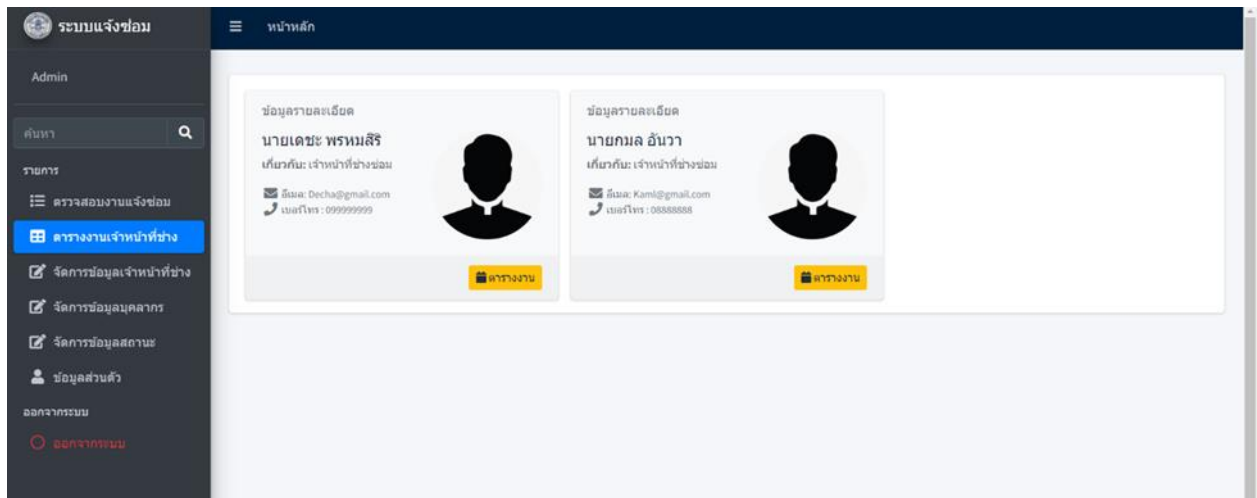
ระบบแจ้งซ่อม

หน้าหลัก

Admin

ค้นหา

รายการ

ตรวจสอบงานแจ้งซ่อม

ตารางงานเจ้าหน้าที่ช่าง

จัดการข้อมูลเจ้าหน้าที่ช่าง

จัดการข้อมูลบุคลากร

จัดการข้อมูลสถานะ

ข้อมูลส่วนตัว

ออกจากระบบ

ออกจากระบบ

ข้อมูลรายละเอียด

นายเดชะ พรหมสิริ

เกี่ยวกับ: เจ้าหน้าที่ช่างซ่อม

อีเมล: Decha@gmail.com

เบอร์โทร : 099999999

ตารางงาน

ข้อมูลรายละเอียด

นายกมล อันวา

เกี่ยวกับ: เจ้าหน้าที่ช่างซ่อม

อีเมล: Kaml@gmail.com

เบอร์โทร : 08888888

ตารางงาน